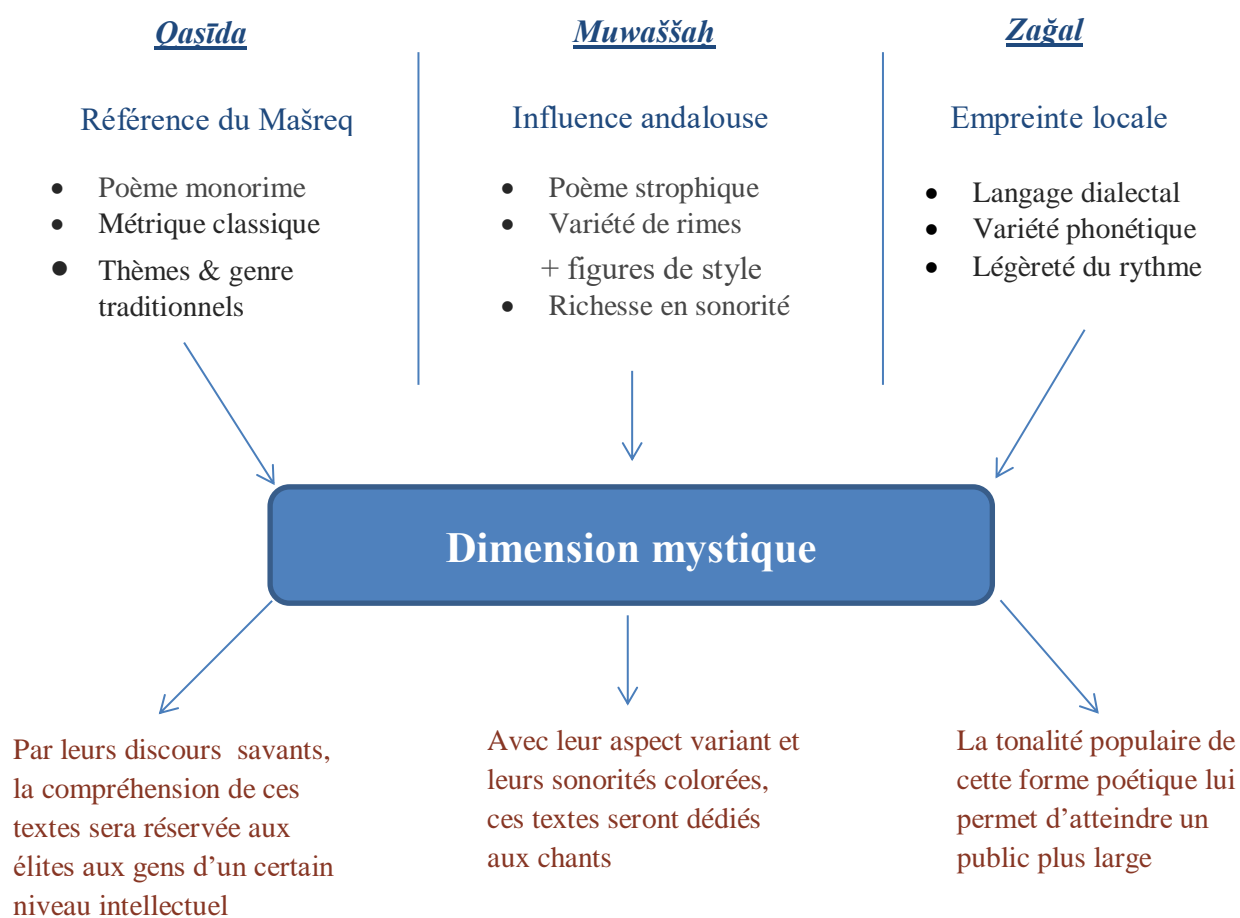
Qaṣīda

Référence du Mašreq

- Poème monorime
- Métrique classique
- Thèmes & genre traditionnels

Muwaššaḥ

Influence andalouse

- Poème strophique
- Variété de rimes + figures de style
- Richesse en sonorité

Zağal

Empreinte locale

- Langage dialectal
- Variété phonétique
- Légèreté du rythme

Dimension mystique

Par leurs discours savants, la compréhension de ces textes sera réservée aux élites aux gens d’un certain niveau intellectuel

Avec leur aspect variant et leurs sonorités colorées, ces textes seront dédiés aux chants

La tonalité populaire de cette forme poétique lui permet d’atteindre un public plus large